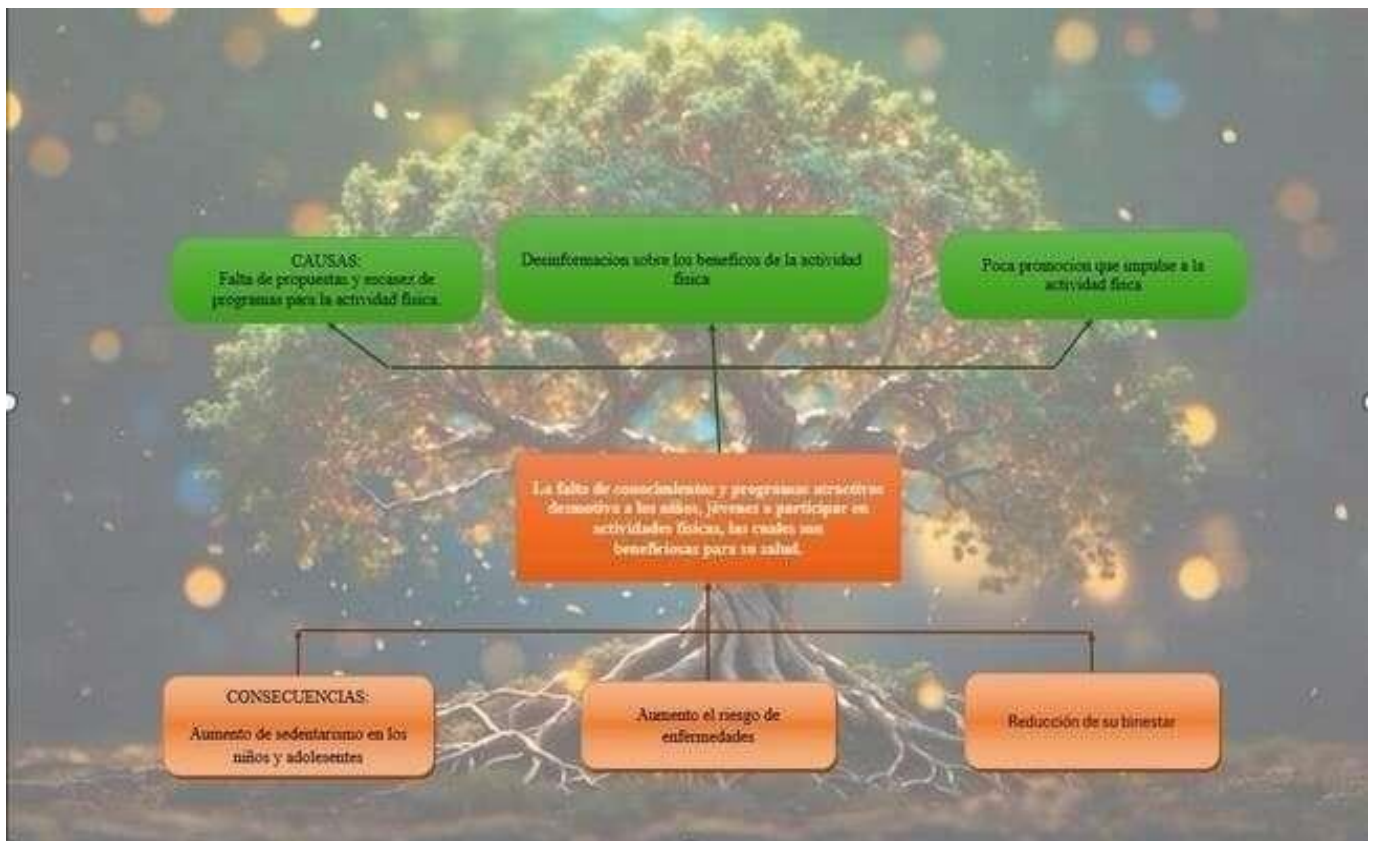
CAUSAS:
Falta de propuestas y escasez de programas para la actividad fisica.

Desinformacion sobre los beneficos de la actividad fisica

Poca promocion que impulse a la actividad fisica

La falta de conocimientos y programas atractivos desmotiva a los niños, jóvenes a participar en actividades físicas, las cuales son beneficiosas para su salud.

CONSECUENCIAS:
Aumento de sedentarismo en los niños y adolesentes

Aumento el riesgo de enfermedades

Reducción de su binestar